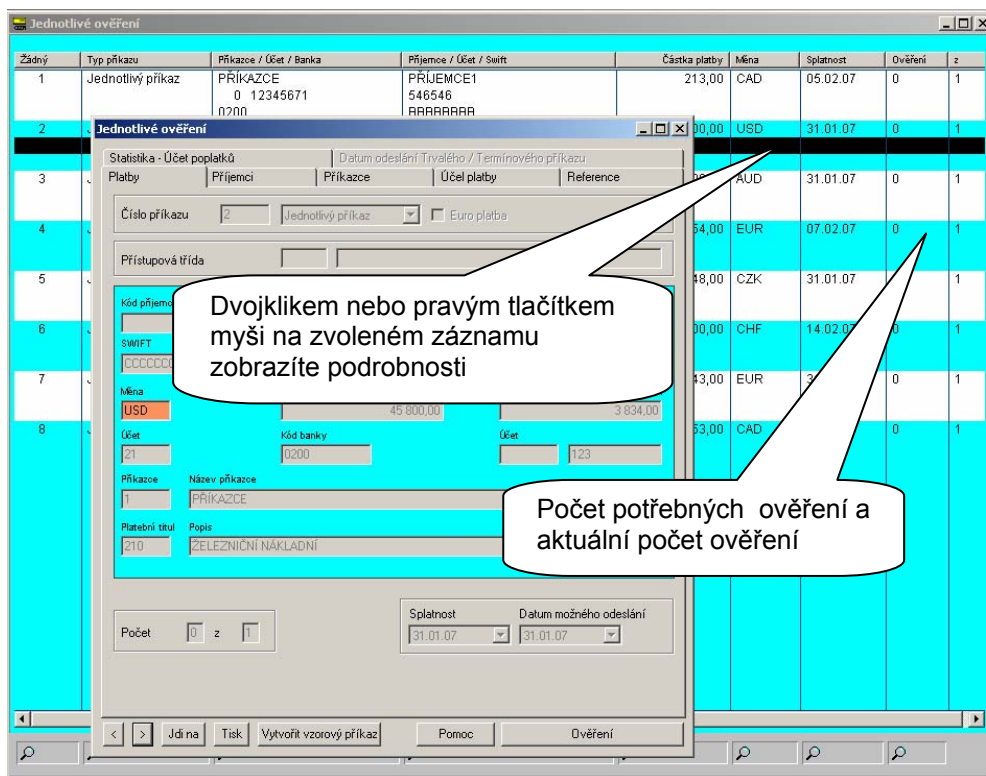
Jednotlivé ověření

| Žádný | Typ příkazu | Příkazce / Účet / Banka | Příjemce / Účet / Swift | Částka platby | Měna | Splatnost | Ověření | z |
|---|---|---|---|---|---|---|---|---|
| 1 | Jednotlivý příkaz | PŘÍKAZCE 0 12345671 0200 | PŘÍJEMCE1 546546 BBBBBBBB | 213,00 | CAD | 05.02.07 | 0 | 1 |
| 2 | | | | 00,00 | USD | 31.01.07 | 0 | 1 |
| 3 | | | | | AUD | 31.01.07 | 0 | 1 |
| 4 | | | | 54,00 | EUR | 07.02.07 | 0 | 1 |
| 5 | | | | 48,00 | CZK | 31.01.07 | | 1 |
| 6 | | | | 00,00 | CHF | 14.02.07 | 0 | 1 |
| 7 | | | | 43,00 | EUR | 3 | 0 | 1 |
| 8 | | | | 53,00 | CAD | | 0 | 1 |

Jednotlivé ověření

Statistika - Účet poplatků
Datum odeslání Trvalého / Termínového příkazu
Platby
Příjemci
Příkazce
Účel platby
Reference

Číslo příkazu 2 Jednotlivý příkaz Euro platba

Přístupová třída

Kód příjemc
SWIFT
CCCCCCC
Měna
USD
45 800,00
3 834,00
Účet
21
Kód banky
0200
Účet
123
Příkazce
1
Název příkazce
PŘÍKAZCE
Platební titul
210
Popis
ŽELEZNIČNÍ NÁKLADNÍ

Počet 0 z 1

Splatnost
31.01.07
Datum možného odeslání
31.01.07

< > Jdi na Tisk Vytvořit vzorový příkaz Pomoc Ověření

Dvojklikem nebo pravým tlačítkem myši na zvoleném záznamu zobrazíte podrobnosti

Počet potřebných ověření a aktuální počet ověření